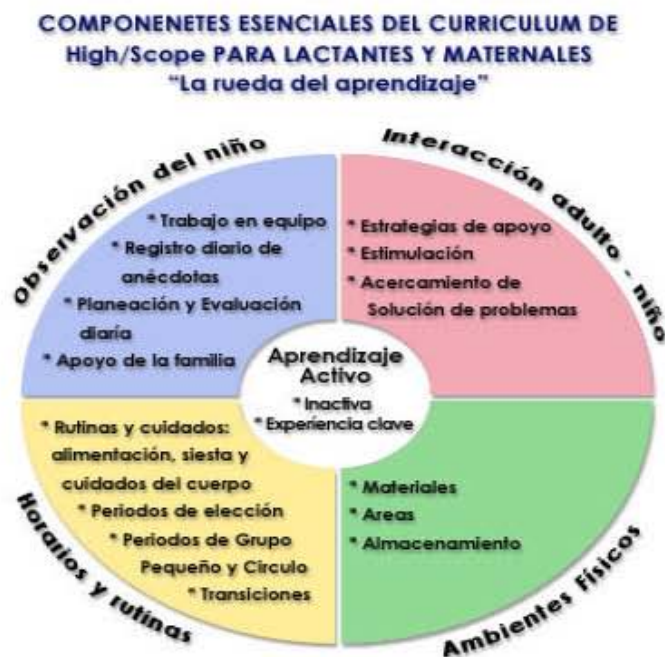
COMPONENETES ESENCIALES DEL CURRICULUM DE High/Scope PARA LACTANTES Y MATERNALES
"La rueda del aprendizaje"

Observación del niño

* Trabajo en equipo
* Registro diario de anécdotas
* Planeación y Evaluación diaria
* Apoyo de la familia

Interacción adulto - niño

* Estrategias de apoyo
* Estimulación
* Acercamiento de Solución de problemas

Aprendizaje Activo
* Inactiva
* Experiencia clave

* Rutinas y cuidados: alimentación, siesta y cuidados del cuerpo
* Periodos de elección
* Periodos de Grupo Pequeño y Circulo
* Transiciones

Horarios y rutinas

* Materiales
* Areas
* Almacenamiento

Ambientes Físicos